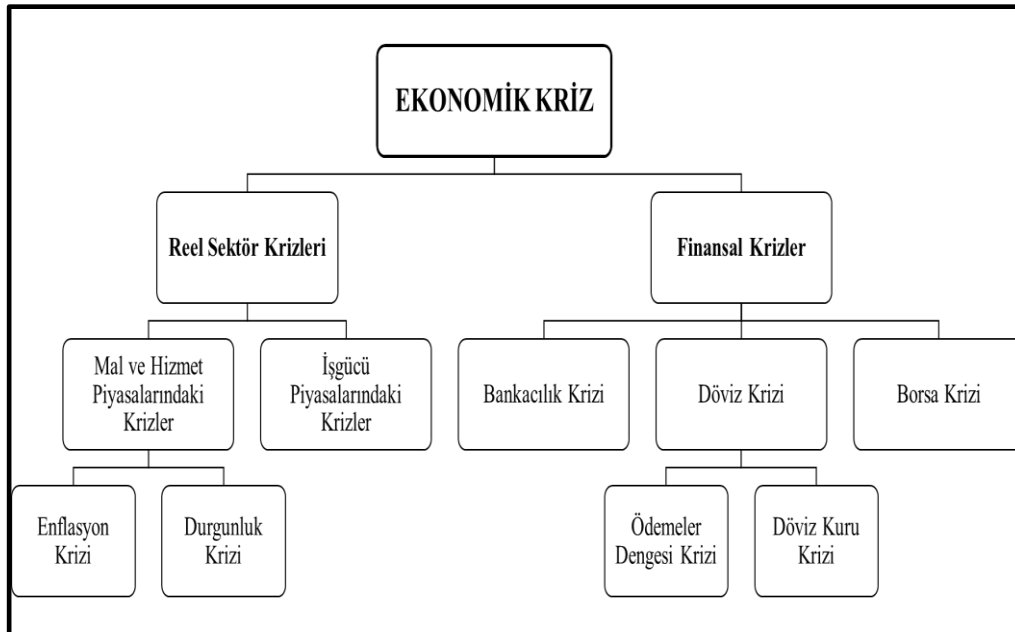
EKONOMİK KRİZ

Reel Sektör Krizleri

Finansal Krizler

Mal ve Hizmet Piyasalarındaki Krizler

İşgücü Piyasalarındaki Krizler

Bankacılık Krizi

Döviz Krizi

Borsa Krizi

Enflasyon Krizi

Durgunluk Krizi

Ödemeler Dengesi Krizi

Döviz Kuru Krizi